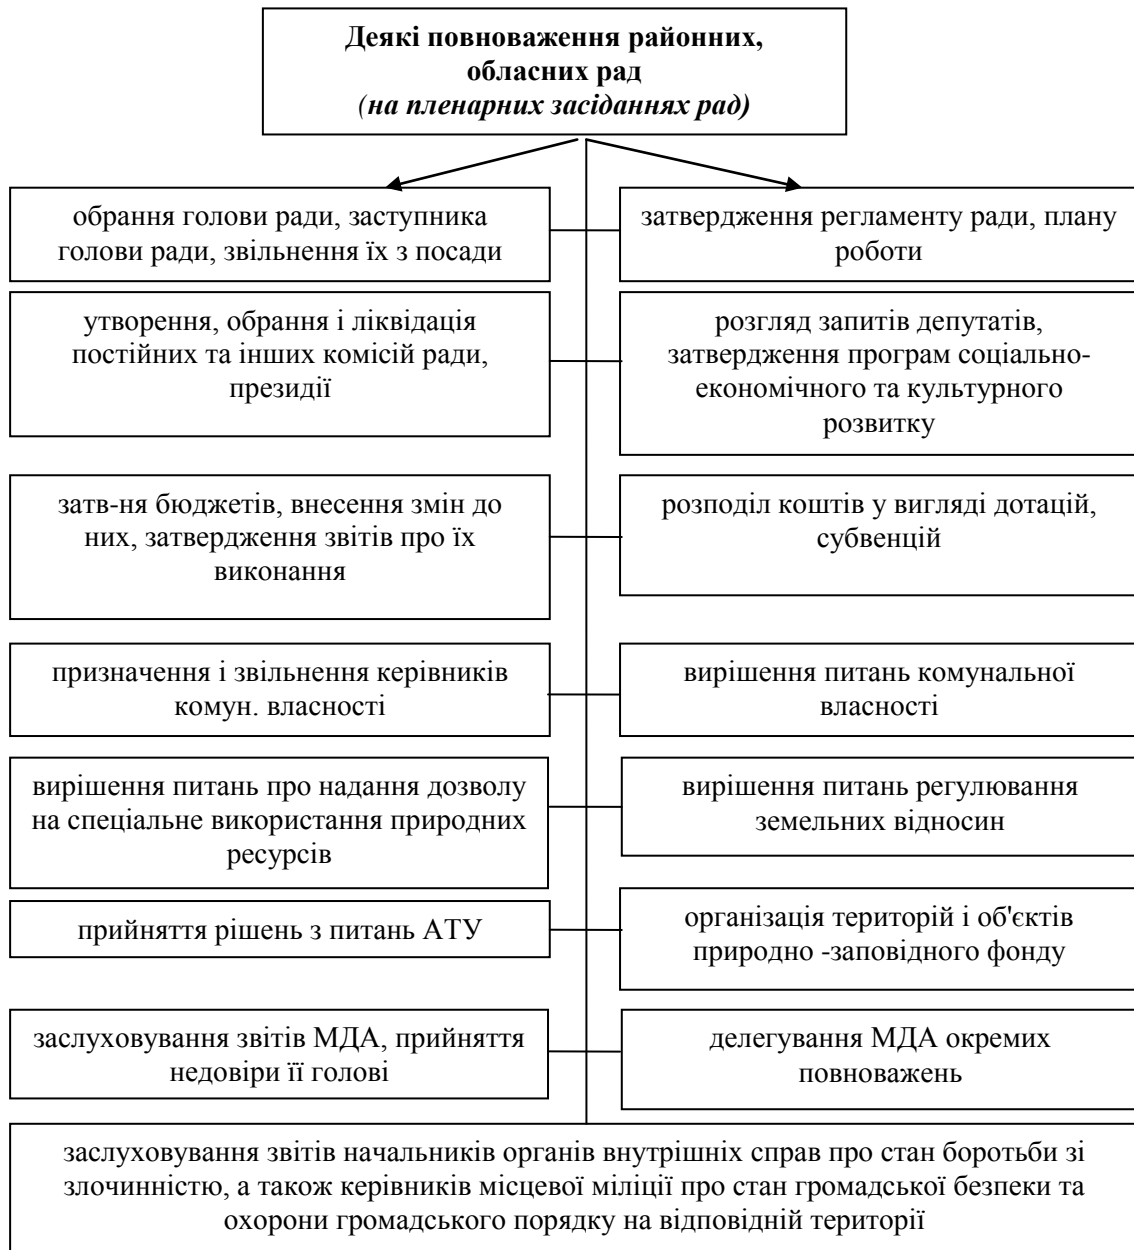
**Деякі повноваження районних, обласних рад**
*(на пленарних засіданнях рад)*

обрання голови ради, заступника голови ради, звільнення їх з посади

затвердження регламенту ради, плану роботи

утворення, обрання і ліквідація постійних та інших комісій ради, президії

розгляд запитів депутатів, затвердження програм соціально-економічного та культурного розвитку

затв-ня бюджетів, внесення змін до них, затвердження звітів про їх виконання

розподіл коштів у вигляді дотацій, субвенцій

призначення і звільнення керівників комун. власності

вирішення питань комунальної власності

вирішення питань про надання дозволу на спеціальне використання природних ресурсів

вирішення питань регулювання земельних відносин

прийняття рішень з питань АТУ

організація територій і об'єктів природно -заповідного фонду

заслуховування звітів МДА, прийняття недовіри її голові

делегування МДА окремих повноважень

заслуховування звітів начальників органів внутрішніх справ про стан боротьби зі злочинністю, а також керівників місцевої міліції про стан громадської безпеки та охорони громадського порядку на відповідній території